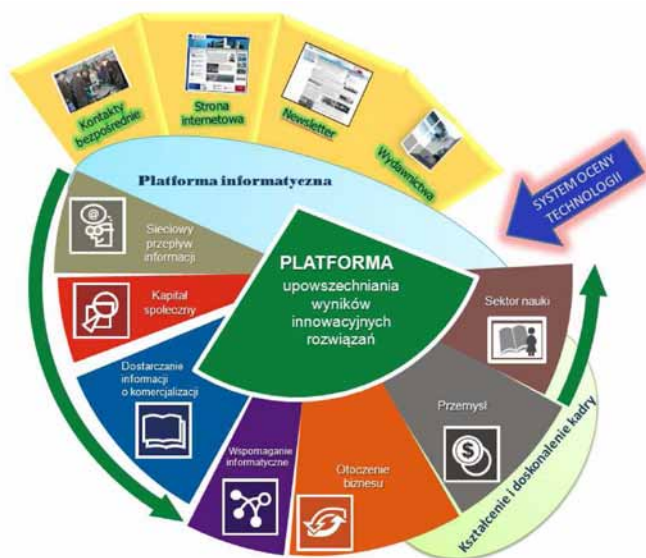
Kontakty bezpośrednie

Strona internetowa

Newsletter

Wydawnictwa

Platforma informatyczna

SYSTEM OCENY TECHNOLOGII

Sieciowy przepływ informacji

PLATFORMA

upowszechniania wyników innowacyjnych rozwiązań

Kapitał społeczny

Sektor nauki

Dostarczanie informacji o komercjalizacji

Przemysł

Wspomaganie informatyczne

Otoczenie biznesu

Kształcenie i doskonalenie kadry